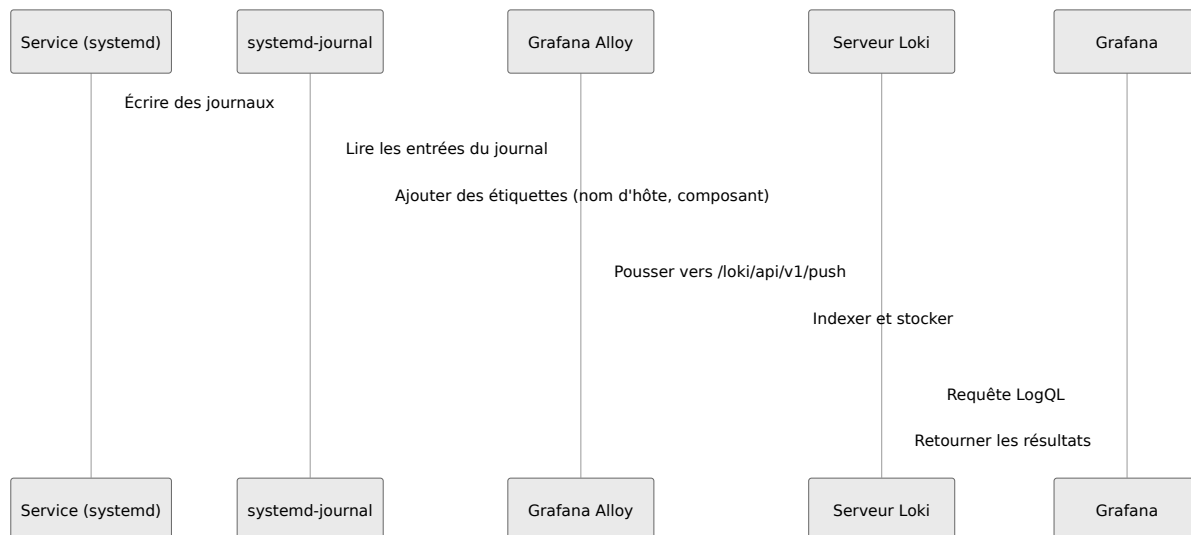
Service (systemd)

systemd-journal

Grafana Alloy

Serveur Loki

Grafana

Écrire des journaux

Lire les entrées du journal

Ajouter des étiquettes (nom d'hôte, composant)

Pousser vers /loki/api/v1/push

Indexer et stocker

Requête LogQL

Retourner les résultats

Service (systemd)

systemd-journal

Grafana Alloy

Serveur Loki

Grafana